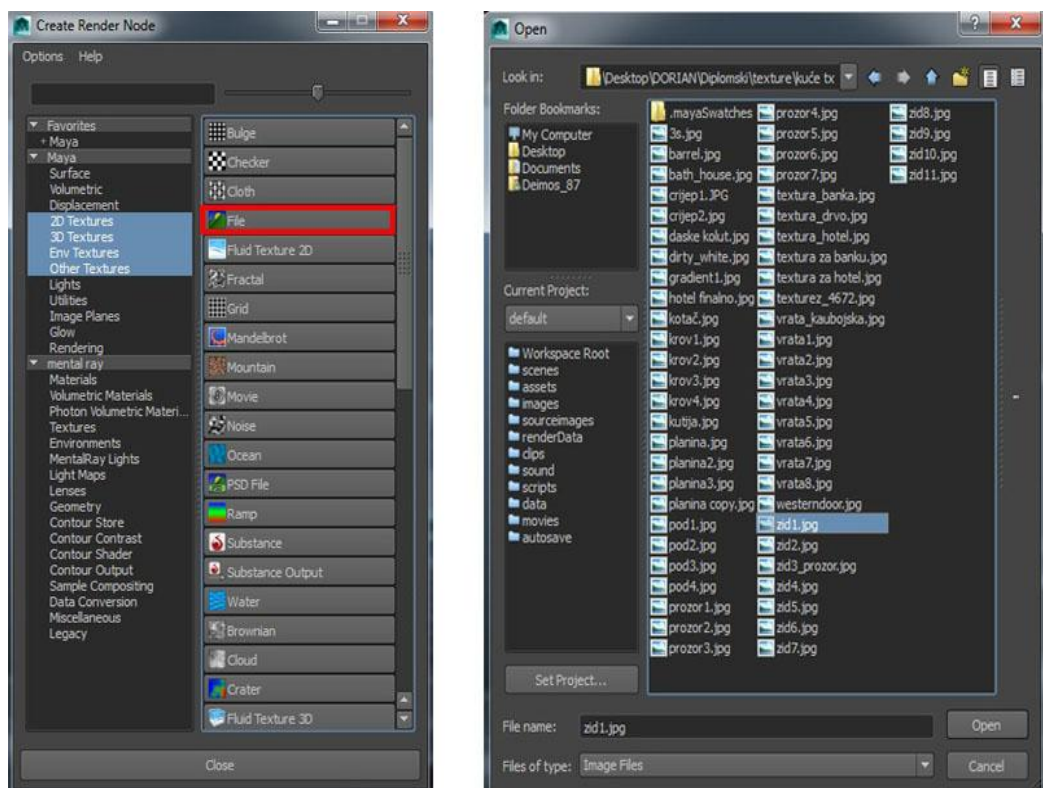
Create Render Node

Options Help

Favorites
+ Maya
Maya
Surface
Volumetric
Displacement
2D Textures
3D Textures
Env Textures
Other Textures
Lights
Utilities
Image Planes
Glow
Rendering
mental ray
Materials
Volumetric Materials
Photon Volumetric Materi...
Textures
Environments
MentalRay Lights
Light Maps
Lenses
Geometry
Contour Store
Contour Contrast
Contour Shader
Contour Output
Sample Compositing
Data Conversion
Miscellaneous
Legacy

Bulge
Checker
Cloth
File
Fluid Texture 2D
Fractal
Grid
Mandelbrot
Mountain
Movie
Noise
Ocean
PSD File
Ramp
Substance
Substance Output
Water
Brownian
Cloud
Crater
Fluid Texture 3D

Close

Open

Look in: \Desktop\DORIAN\Diplomski\texture\kuće tx

Folder Bookmarks:
My Computer
Desktop
Documents
Deimos_87

Current Project:
default

Workspace Root
scenes
assets
images
sourceimages
renderData
clips
sound
scripts
data
movies
autosave

Set Project...

.mayaSwatches
3s.jpg
barrel.jpg
bath_house.jpg
crijep1.JPG
crijep2.jpg
daske kolut.jpg
dirty_white.jpg
gradient1.jpg
hotel finalno.jpg
kotač.jpg
krov1.jpg
krov2.jpg
krov3.jpg
krov4.jpg
kutija.jpg
planina.jpg
planina2.jpg
planina3.jpg
planina copy.jpg
pod1.jpg
pod2.jpg
pod3.jpg
pod4.jpg
prozor1.jpg
prozor2.jpg
prozor3.jpg
prozor4.jpg
prozor5.jpg
prozor6.jpg
prozor7.jpg
textura_banka.jpg
textura_drvo.jpg
textura_hotel.jpg
textura za banku.jpg
textura za hotel.jpg
texturez_4672.jpg
vrata_kaubojska.jpg
vrata1.jpg
vrata2.jpg
vrata3.jpg
vrata4.jpg
vrata5.jpg
vrata6.jpg
vrata7.jpg
vrata8.jpg
westerndoor.jpg
zid1.jpg
zid2.jpg
zid3_prozor.jpg
zid4.jpg
zid5.jpg
zid6.jpg
zid7.jpg
zid8.jpg
zid9.jpg
zid10.jpg
zid11.jpg

File name: zid1.jpg
Open
Files of type: Image Files
Cancel